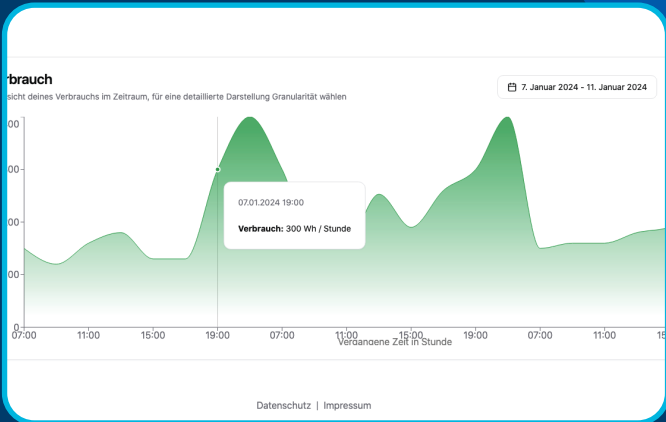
rbrauch

sicht deines Verbrauchs im Zeitraum, für eine detaillierte Darstellung Granularität wählen

7. Januar 2024 - 11. Januar 2024

00
00
00
00
0

07:00 11:00 15:00 19:00 07:00 11:00 15:00 19:00 07:00 11:00 15

07.01.2024 19:00

**Verbrauch:** 300 Wh / Stunde

Vergangene Zeit in Stunde

Datenschutz | Impressum